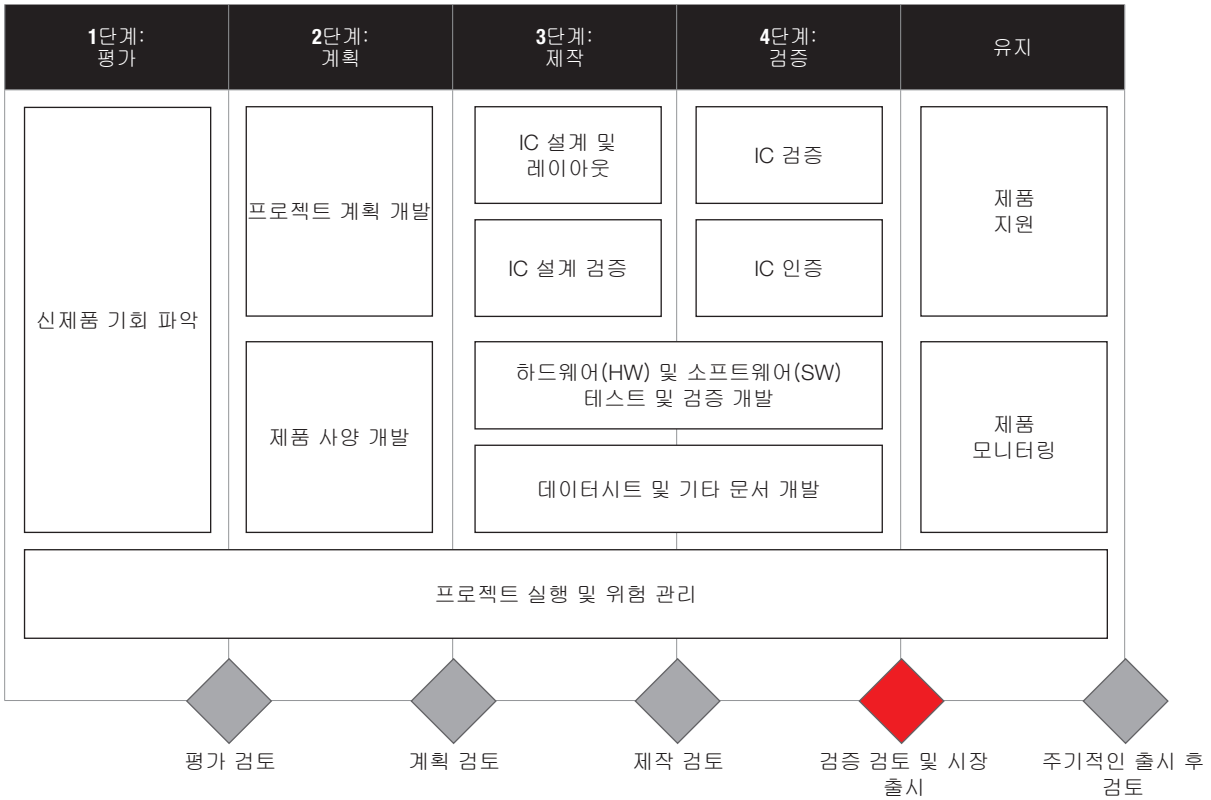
1단계:
평가

2단계:
계획

3단계:
제작

4단계:
검증

유지

신제품 기회 파악

프로젝트 계획 개발

제품 사양 개발

IC 설계 및 레이아웃

IC 설계 검증

IC 검증

IC 인증

하드웨어(HW) 및 소프트웨어(SW) 테스트 및 검증 개발

데이터시트 및 기타 문서 개발

제품 지원

제품 모니터링

프로젝트 실행 및 위험 관리

평가 검토

계획 검토

제작 검토

검증 검토 및 시장 출시

주기적인 출시 후 검토